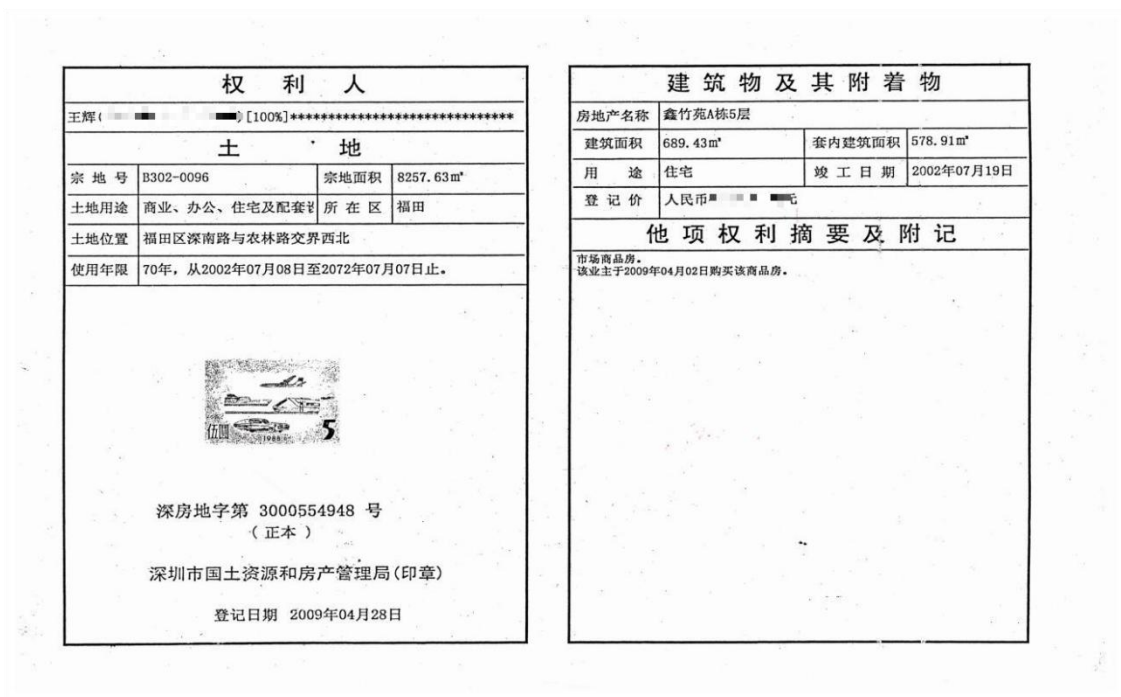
权 利 人

王辉( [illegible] )[100%]******************************

土 地

| 宗 地 号 | B302-0096 | 宗地面积 | 8257.63㎡ |
|---|---|---|---|
| 土地用途 | 商业、办公、住宅及配套设 | 所 在 区 | 福田 |
| 土地位置 | 福田区深南路与农林路交界西北 | | |
| 使用年限 | 70年，从2002年07月08日至2072年07月07日止。 | | |

伍圆 1988 5

深房地字第 3000554948 号
( 正本 )

深圳市国土资源和房产管理局(印章)

登记日期 2009年04月28日

建 筑 物 及 其 附 着 物

| 房地产名称 | 鑫竹苑A栋5层 | | |
|---|---|---|---|
| 建筑面积 | 689.43㎡ | 套内建筑面积 | 578.91㎡ |
| 用 途 | 住宅 | 竣 工 日 期 | 2002年07月19日 |
| 登 记 价 | 人民币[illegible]元 | | |

他 项 权 利 摘 要 及 附 记

市场商品房。
该业主于2009年04月02日购买该商品房。